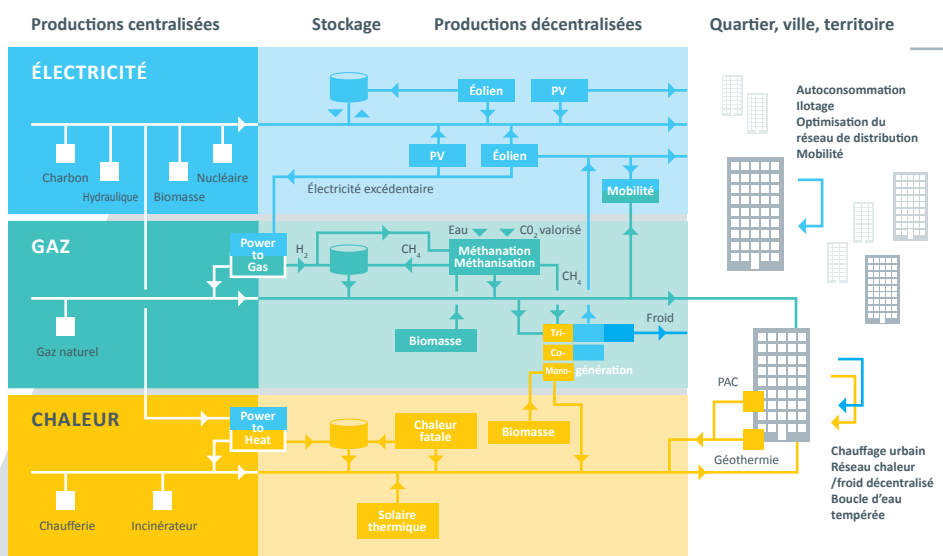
Productions centralisées

Stockage

Productions décentralisées

Quartier, ville, territoire

ÉLECTRICITÉ

Charbon

Hydraulique

Biomasse

Nucléaire

Éolien

PV

PV

Éolien

Électricité excédentaire

Mobilité

Autoconsommation
Ilotage
Optimisation du réseau de distribution
Mobilité

GAZ

Power to Gas

$H_2$

$CH_4$

Eau

$C0_2$ valorisé

Méthanation
Méthanisation

$CH_4$

Gaz naturel

Biomasse

Tri-

Co-

Mono-

génération

Froid

PAC

CHALEUR

Power to Heat

Chaleur fatale

Biomasse

Géothermie

Chauffage urbain
Réseau chaleur /froid décentralisé
Boucle d'eau tempérée

Solaire thermique

Chaufferie

Incinérateur